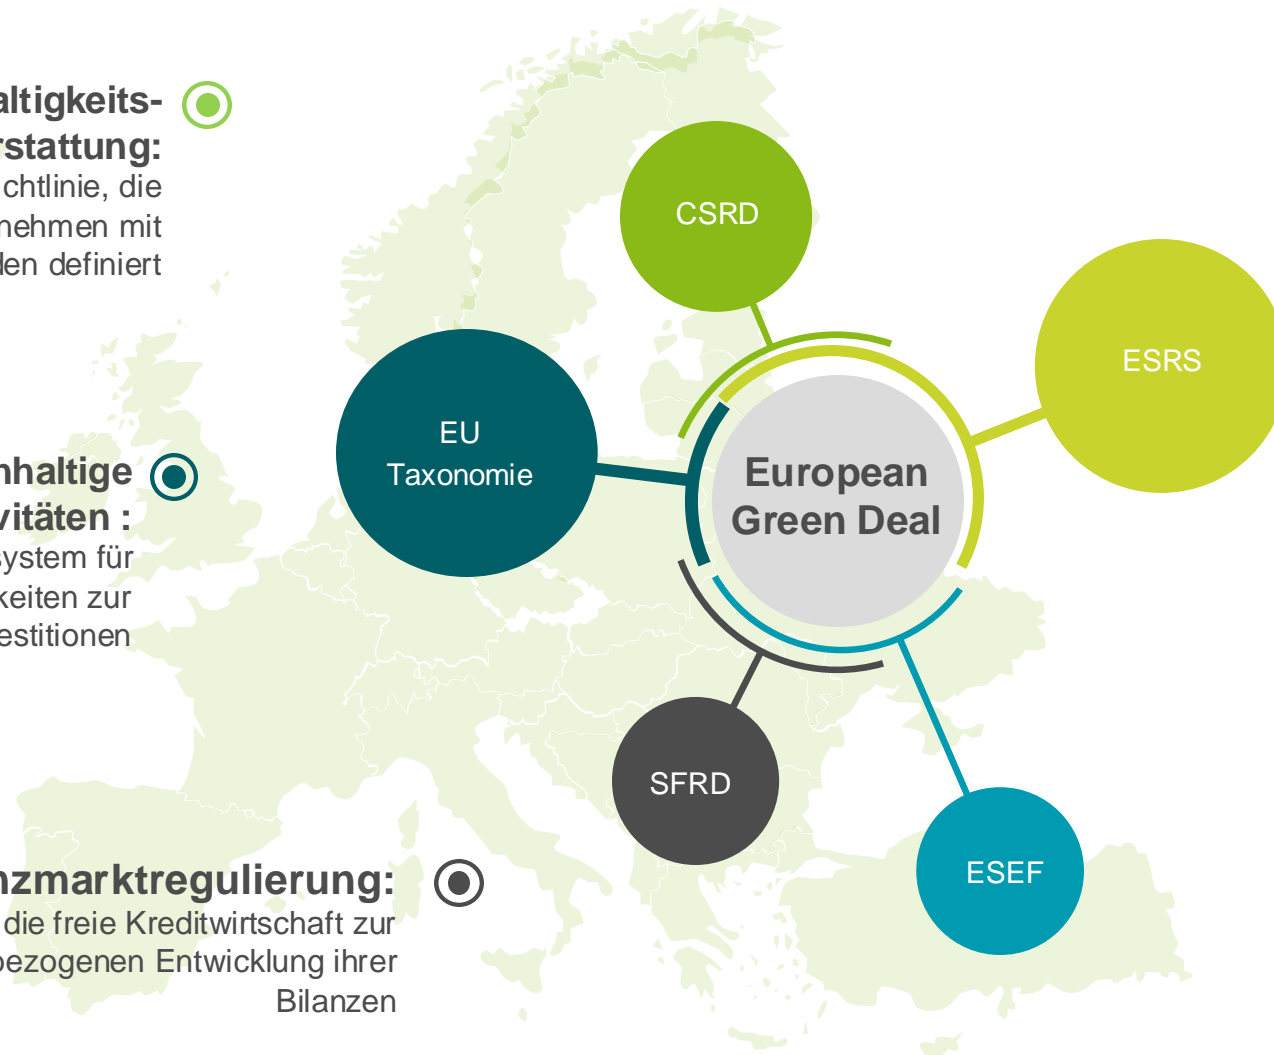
altigkeits-
rstattung:
chtlinie, die
nehmen mit
den definiert

hhaltige
vitäten :
system für
keiten zur
estitionen

nzmarktregulierung:
die freie Kreditwirtschaft zur
bezogenen Entwicklung ihrer
Bilanzen

CSRD

ESRS

EU
Taxonomie

European
Green Deal

SFRD

ESEF